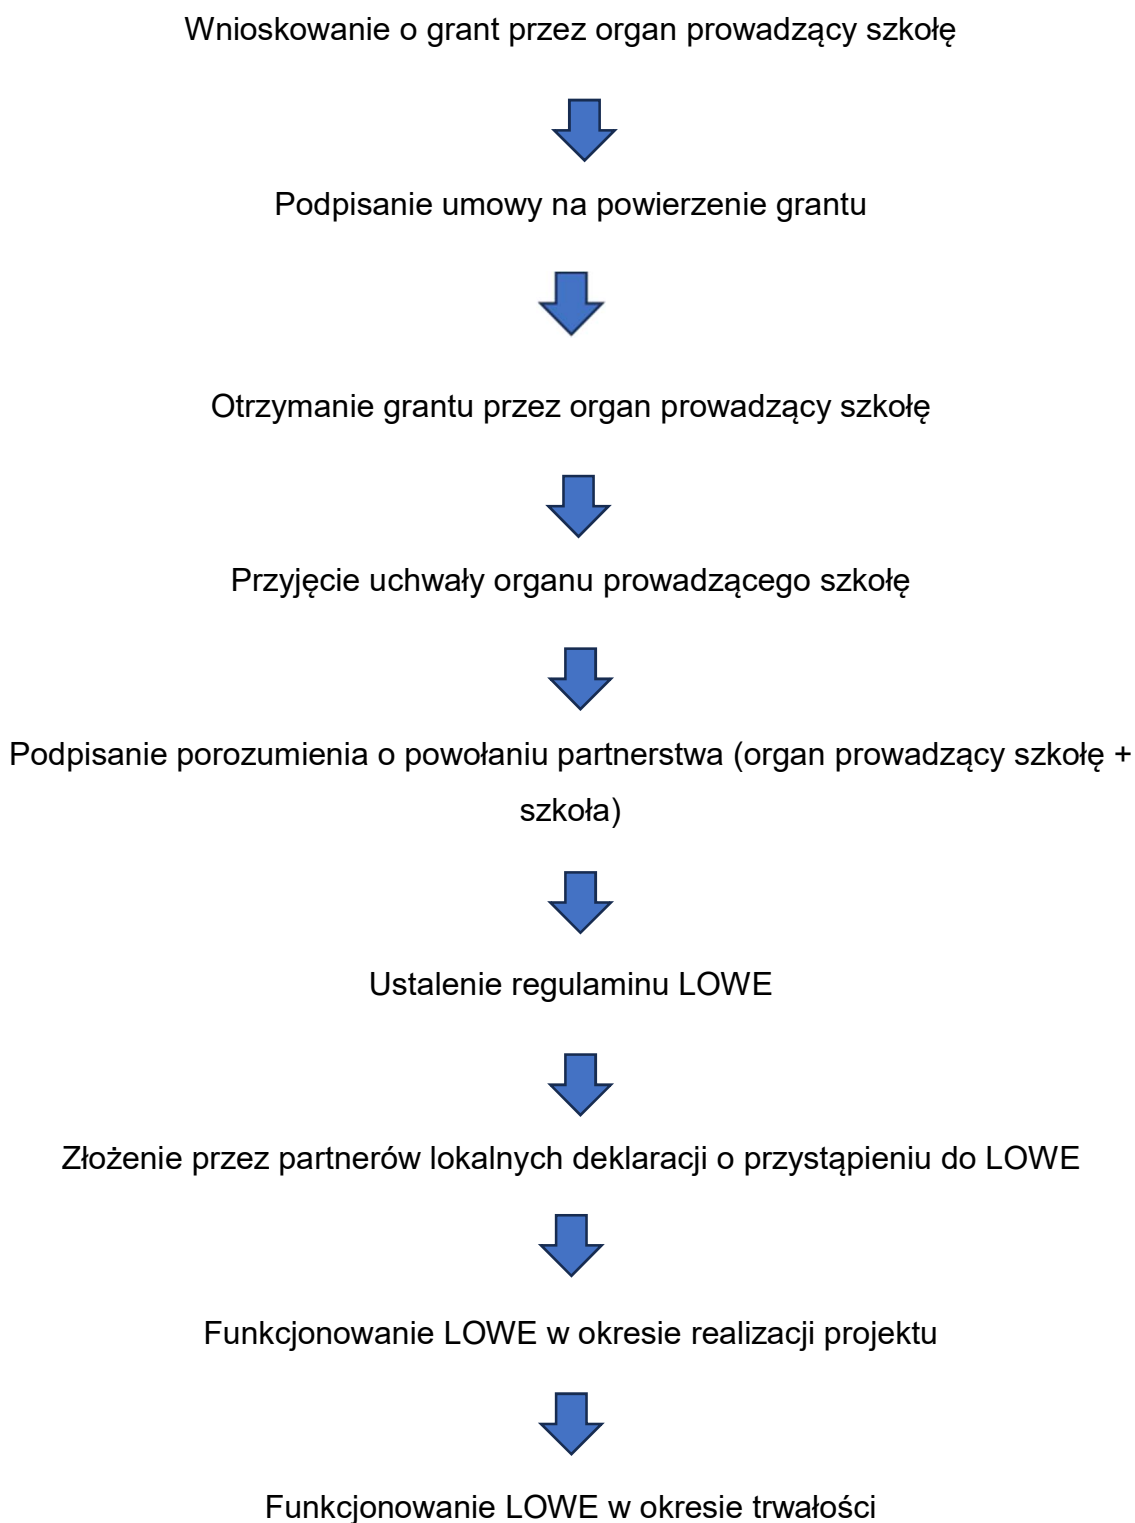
Wnioskowanie o grant przez organ prowadzący szkołę

Podpisanie umowy na powierzenie grantu

Otrzymanie grantu przez organ prowadzący szkołę

Przyjęcie uchwały organu prowadzącego szkołę

Podpisanie porozumienia o powołaniu partnerstwa (organ prowadzący szkołę + szkoła)

Ustalenie regulaminu LOWE

Złożenie przez partnerów lokalnych deklaracji o przystąpieniu do LOWE

Funkcjonowanie LOWE w okresie realizacji projektu

Funkcjonowanie LOWE w okresie trwałości